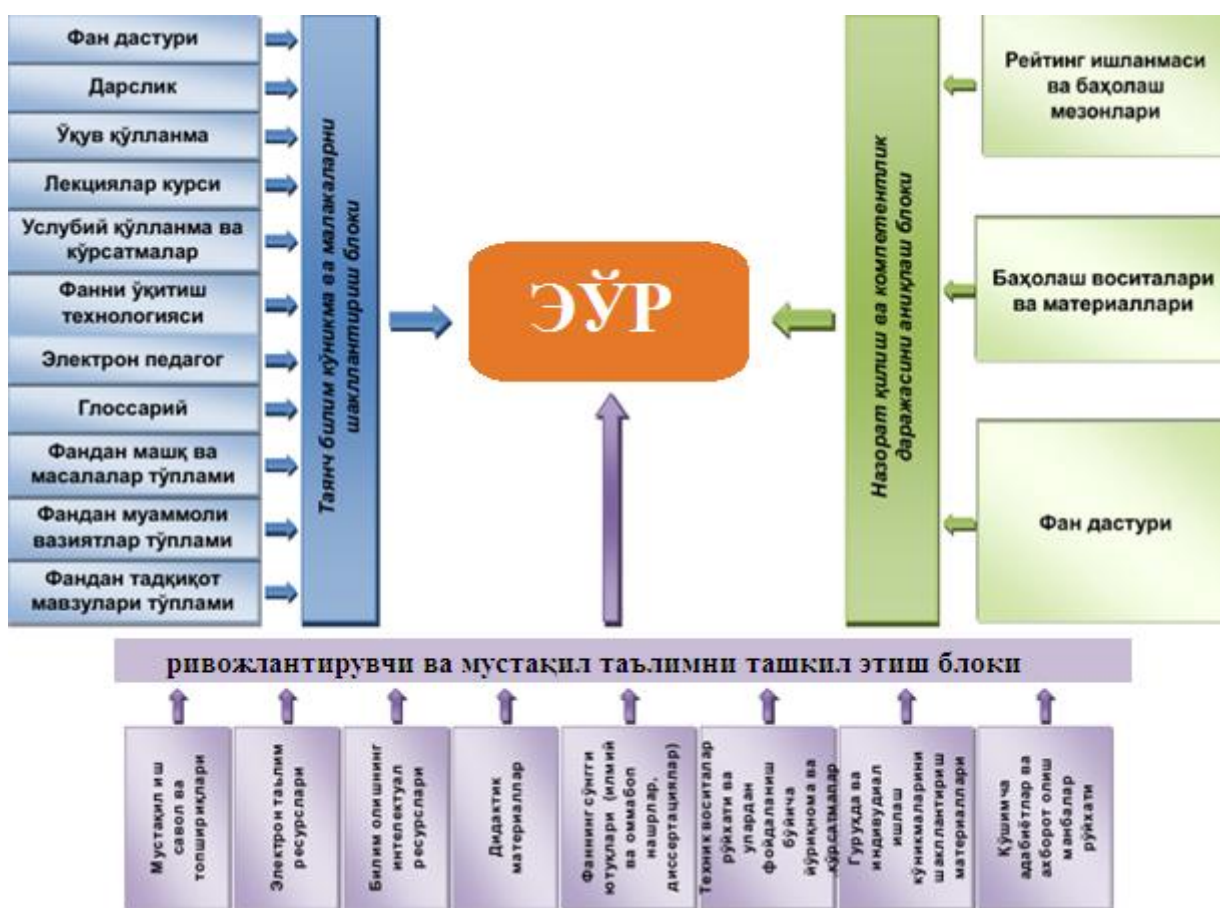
Фан дастури

Дарслик

Ўқув қўлланма

Лекциялар курси

Услубий қўлланма ва кўрсатмалар

Фанни ўқитиш технологияси

Электрон педагог

Глоссарий

Фандан машқ ва масалалар тўплами

Фандан муаммоли вазиятлар тўплами

Фандан тадқиқот мавзулари тўплами

Таянч билим кўникма ва малакаларни шакллантириш блоки

ЭЎР

Назорат қилиш ва компетентлик даражасини аниқлаш блоки

Рейтинг ишланмаси ва баҳолаш мезонлари

Баҳолаш воситалари ва материаллари

Фан дастури

ривожлантирувчи ва мустақил таълимни ташкил этиш блоки

Мустақил иш савол ва топшириқлари

Электрон таълим ресурслари

Билим олишнинг интелектуал ресурслари

Дидактик материаллар

Фаннинг сўнгги ютуқлари (илмий ва оммабоп нашрлар, диссертациялар)

Техник воситалар рўйхати ва улардан фойдаланиш бўйича йўриқнома ва кўрсатмалар

Гуруҳда ва индивидуал ишлаш кўникмаларини шакллантириш материаллари

Қўшимча адабиётлар ва ахборот олиш манбалар рўйхати